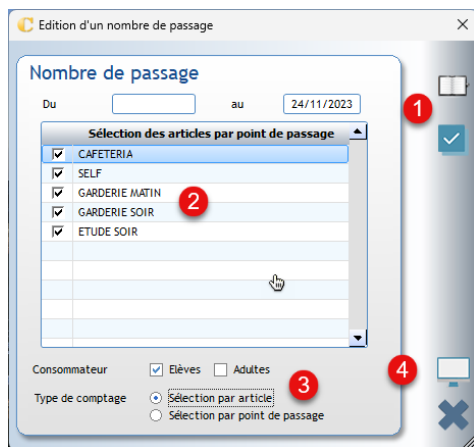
Edition d'un nombre de passage

Nombre de passage

Du

au 24/11/2023

1

| | Sélection des articles par point de passage |
|---|---|
| ☑ | CAFETERIA |
| ☑ | SELF |
| ☑ | GARDERIE MATIN |
| ☑ | GARDERIE SOIR |
| ☑ | ETUDE SOIR |

2

Consommateur ☑ Elèves ☐ Adultes

3

4

Type de comptage
◉ Sélection par article
○ Sélection par point de passage